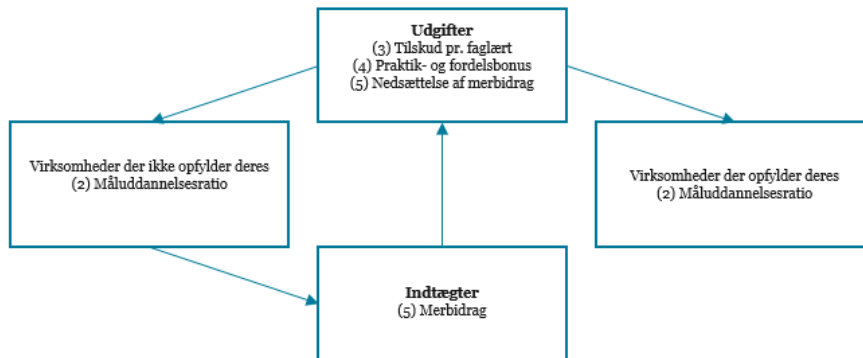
**Udgifter**
(3) Tilskud pr. faglært
(4) Praktik- og fordelsbonus
(5) Nedsættelse af merbidrag

Virksomheder der ikke opfylder deres (2) Måluddannelsesratio

Virksomheder der opfylder deres (2) Måluddannelsesratio

**Indtægter**
(5) Merbidrag